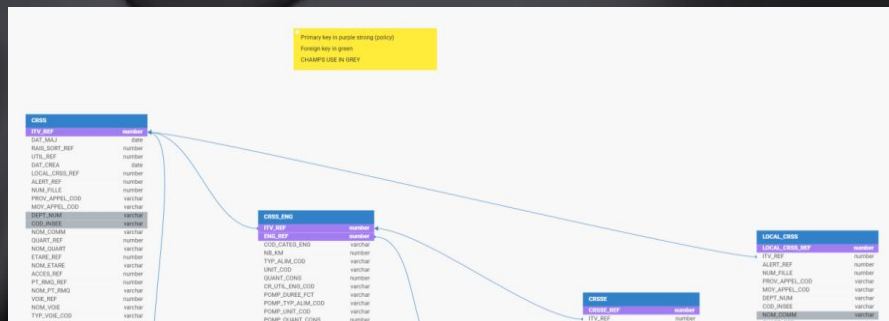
Primary key in purple strong (policy)
Foreign key in green
CHAMPS USE IN GREY

CRSS

| | |
|---|---|
| ITV_REF | number |
| DAT_MAJ | date |
| RAIS_SORT_REF | number |
| UTIL_REF | number |
| DAT_CREA | date |
| LOCAL_CRSS_REF | number |
| ALERT_REF | number |
| NUM_FILLE | number |
| PROV_APPEL_COD | varchar |
| MOY_APPEL_COD | varchar |
| DEPT_NUM | varchar |
| COD_INSEE | varchar |
| NOM_COMM | varchar |
| QUART_REF | number |
| NOM_QUART | varchar |
| ETARE_REF | number |
| NOM_ETARE | varchar |
| ACCES_REF | number |
| PT_RMQ_REF | number |
| NOM_PT_RMQ | varchar |
| VOIE_REF | number |
| NOM_VOIE | varchar |
| TYP_VOIE_COD | varchar |

CRSS_ENG

| | |
|---|---|
| ITV_REF | number |
| ENG_REF | number |
| COD_CATEG_ENG | varchar |
| NB_KM | number |
| TYP_ALIM_COD | varchar |
| UNIT_COD | varchar |
| QUANT_CONS | number |
| CR_UTIL_ENG_COD | varchar |
| POMP_DUREE_FCT | number |
| POMP_TYP_ALIM_COD | varchar |
| POMP_UNIT_COD | varchar |
| POMP_QUANT_CONS | number |

CRSSE

| | |
|---|---|
| CRSSE_REF | number |
| ITV_REF | number |

LOCAL_CRSS

| | |
|---|---|
| LOCAL_CRSS_REF | number |
| ITV_REF | number |
| ALERT_REF | number |
| NUM_FILLE | number |
| PROV_APPEL_COD | varchar |
| MOY_APPEL_COD | varchar |
| DEPT_NUM | varchar |
| COD_INSEE | varchar |
| NOM_COMM | varchar |